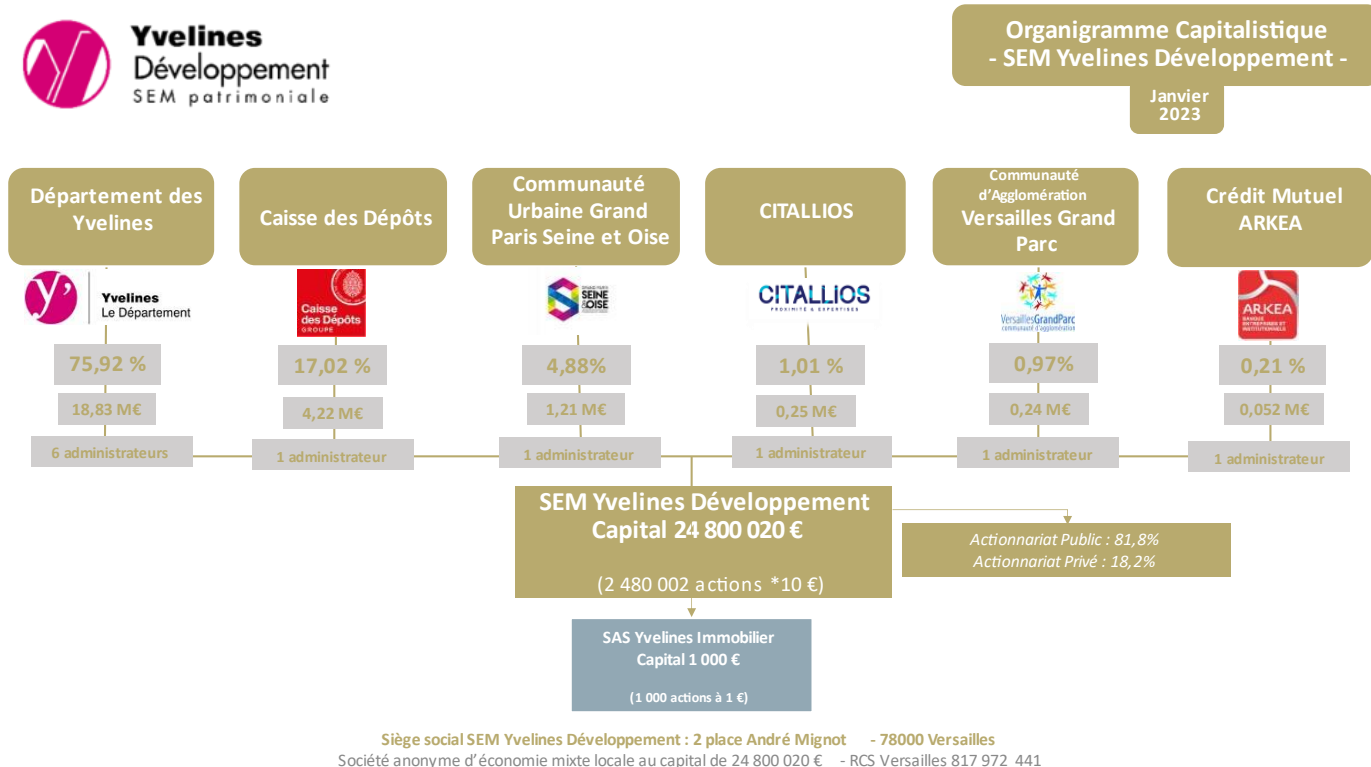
Yvelines Développement SEM patrimoniale

Organigramme Capitalistique - SEM Yvelines Développement -

Janvier 2023

Département des Yvelines

Yvelines Le Département

75,92 %

18,83 M€

6 administrateurs

Caisse des Dépôts

Caisse des Dépôts GROUPE

17,02 %

4,22 M€

1 administrateur

Communauté Urbaine Grand Paris Seine et Oise

GRAND PARIS SEINE & OISE

4,88%

1,21 M€

1 administrateur

CITALLIOS

CITALLIOS PROXIMITÉ & EXPERTISES

1,01 %

0,25 M€

1 administrateur

Communauté d'Agglomération Versailles Grand Parc

VersaillesGrandParc communauté d'agglomération

0,97%

0,24 M€

1 administrateur

Crédit Mutuel ARKEA

ARKEA BANQUE ENTREPRISES ET INSTITUTIONNELS

0,21 %

0,052 M€

1 administrateur

SEM Yvelines Développement
Capital 24 800 020 €

(2 480 002 actions *10 €)

Actionnariat Public : 81,8%
Actionnariat Privé : 18,2%

SAS Yvelines Immobilier
Capital 1 000 €

(1 000 actions à 1 €)

Siège social SEM Yvelines Développement : 2 place André Mignot - 78000 Versailles
Société anonyme d'économie mixte locale au capital de 24 800 020 € - RCS Versailles 817 972 441